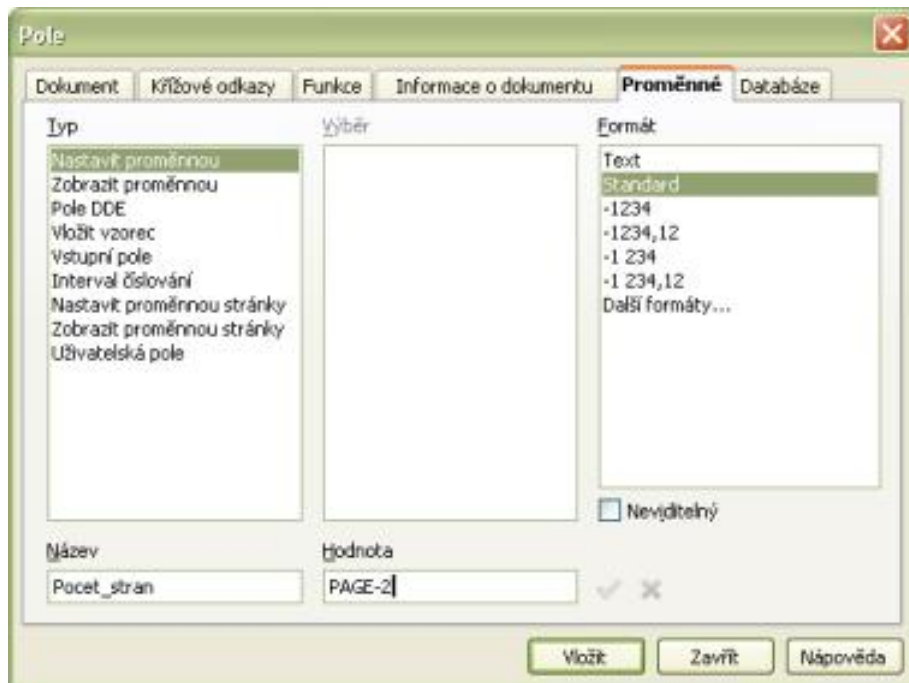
Pole

Dokument | Křížové odkazy | Funkce | Informace o dokumentu | Proměnné | Databáze

Typ
Nastavit proměnnou
Zobrazit proměnnou
Pole DDE
Vložit vzorec
Vstupní pole
Interval číslování
Nastavit proměnnou stránky
Zobrazit proměnnou stránky
Uživatelská pole

Výběr

Formát
Text
Standard
-1234
-1234,12
-1 234
-1 234,12
Další formáty...

Neviditelný

Název
Pocet_stran

Hodnota
PAGE-2

Vložit
Zavřít
Nápověda